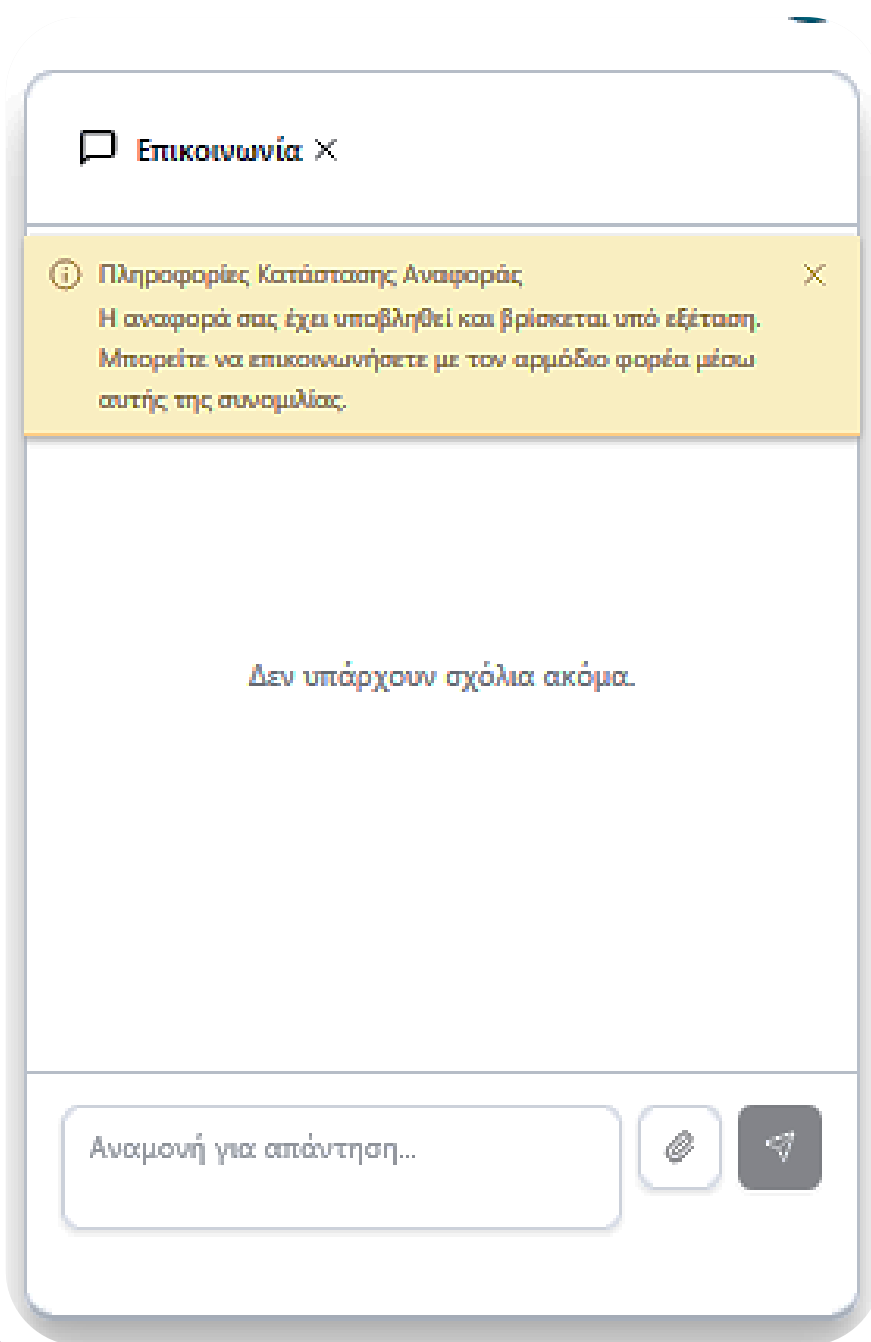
Επικοινωνία ×

Πληροφορίες Κατάστασης Αναφοράς
Η αναφορά σας έχει υποβληθεί και βρίσκεται υπό εξέταση. Μπορείτε να επικοινωνήσετε με τον αρμόδιο φορέα μέσω αυτής της συνομιλίας.

Δεν υπάρχουν σχόλια ακόμα.

Αναμονή για απάντηση...